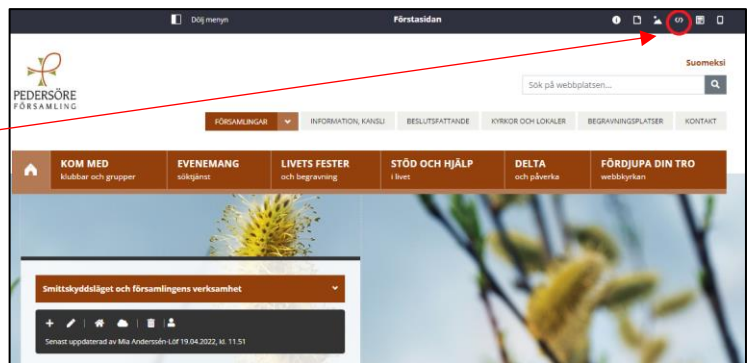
Dölj menyn

Förstasidan

PEDERSÖRE FÖRSAMLING

Suomeksi

Sök på webbplatsen...

FÖRSAMLINGAR

INFORMATION, KANSLI

BESLUTSFATTANDE

KYRKOR OCH LOKALER

BEGRAVNINGSPLATSER

KONTAKT

KOM MED
klubbar och grupper

EVENEMANG
söktjänst

LIVETS FESTER
och begravning

STÖD OCH HJÄLP
i livet

DELTA
och påverka

FÖRDJUPA DIN TRO
webbkyrkan

Smittskyddsläget och församlingens verksamhet

Senast uppdaterad av Mia Anderssén-Löf 19.04.2022, kl. 11.51